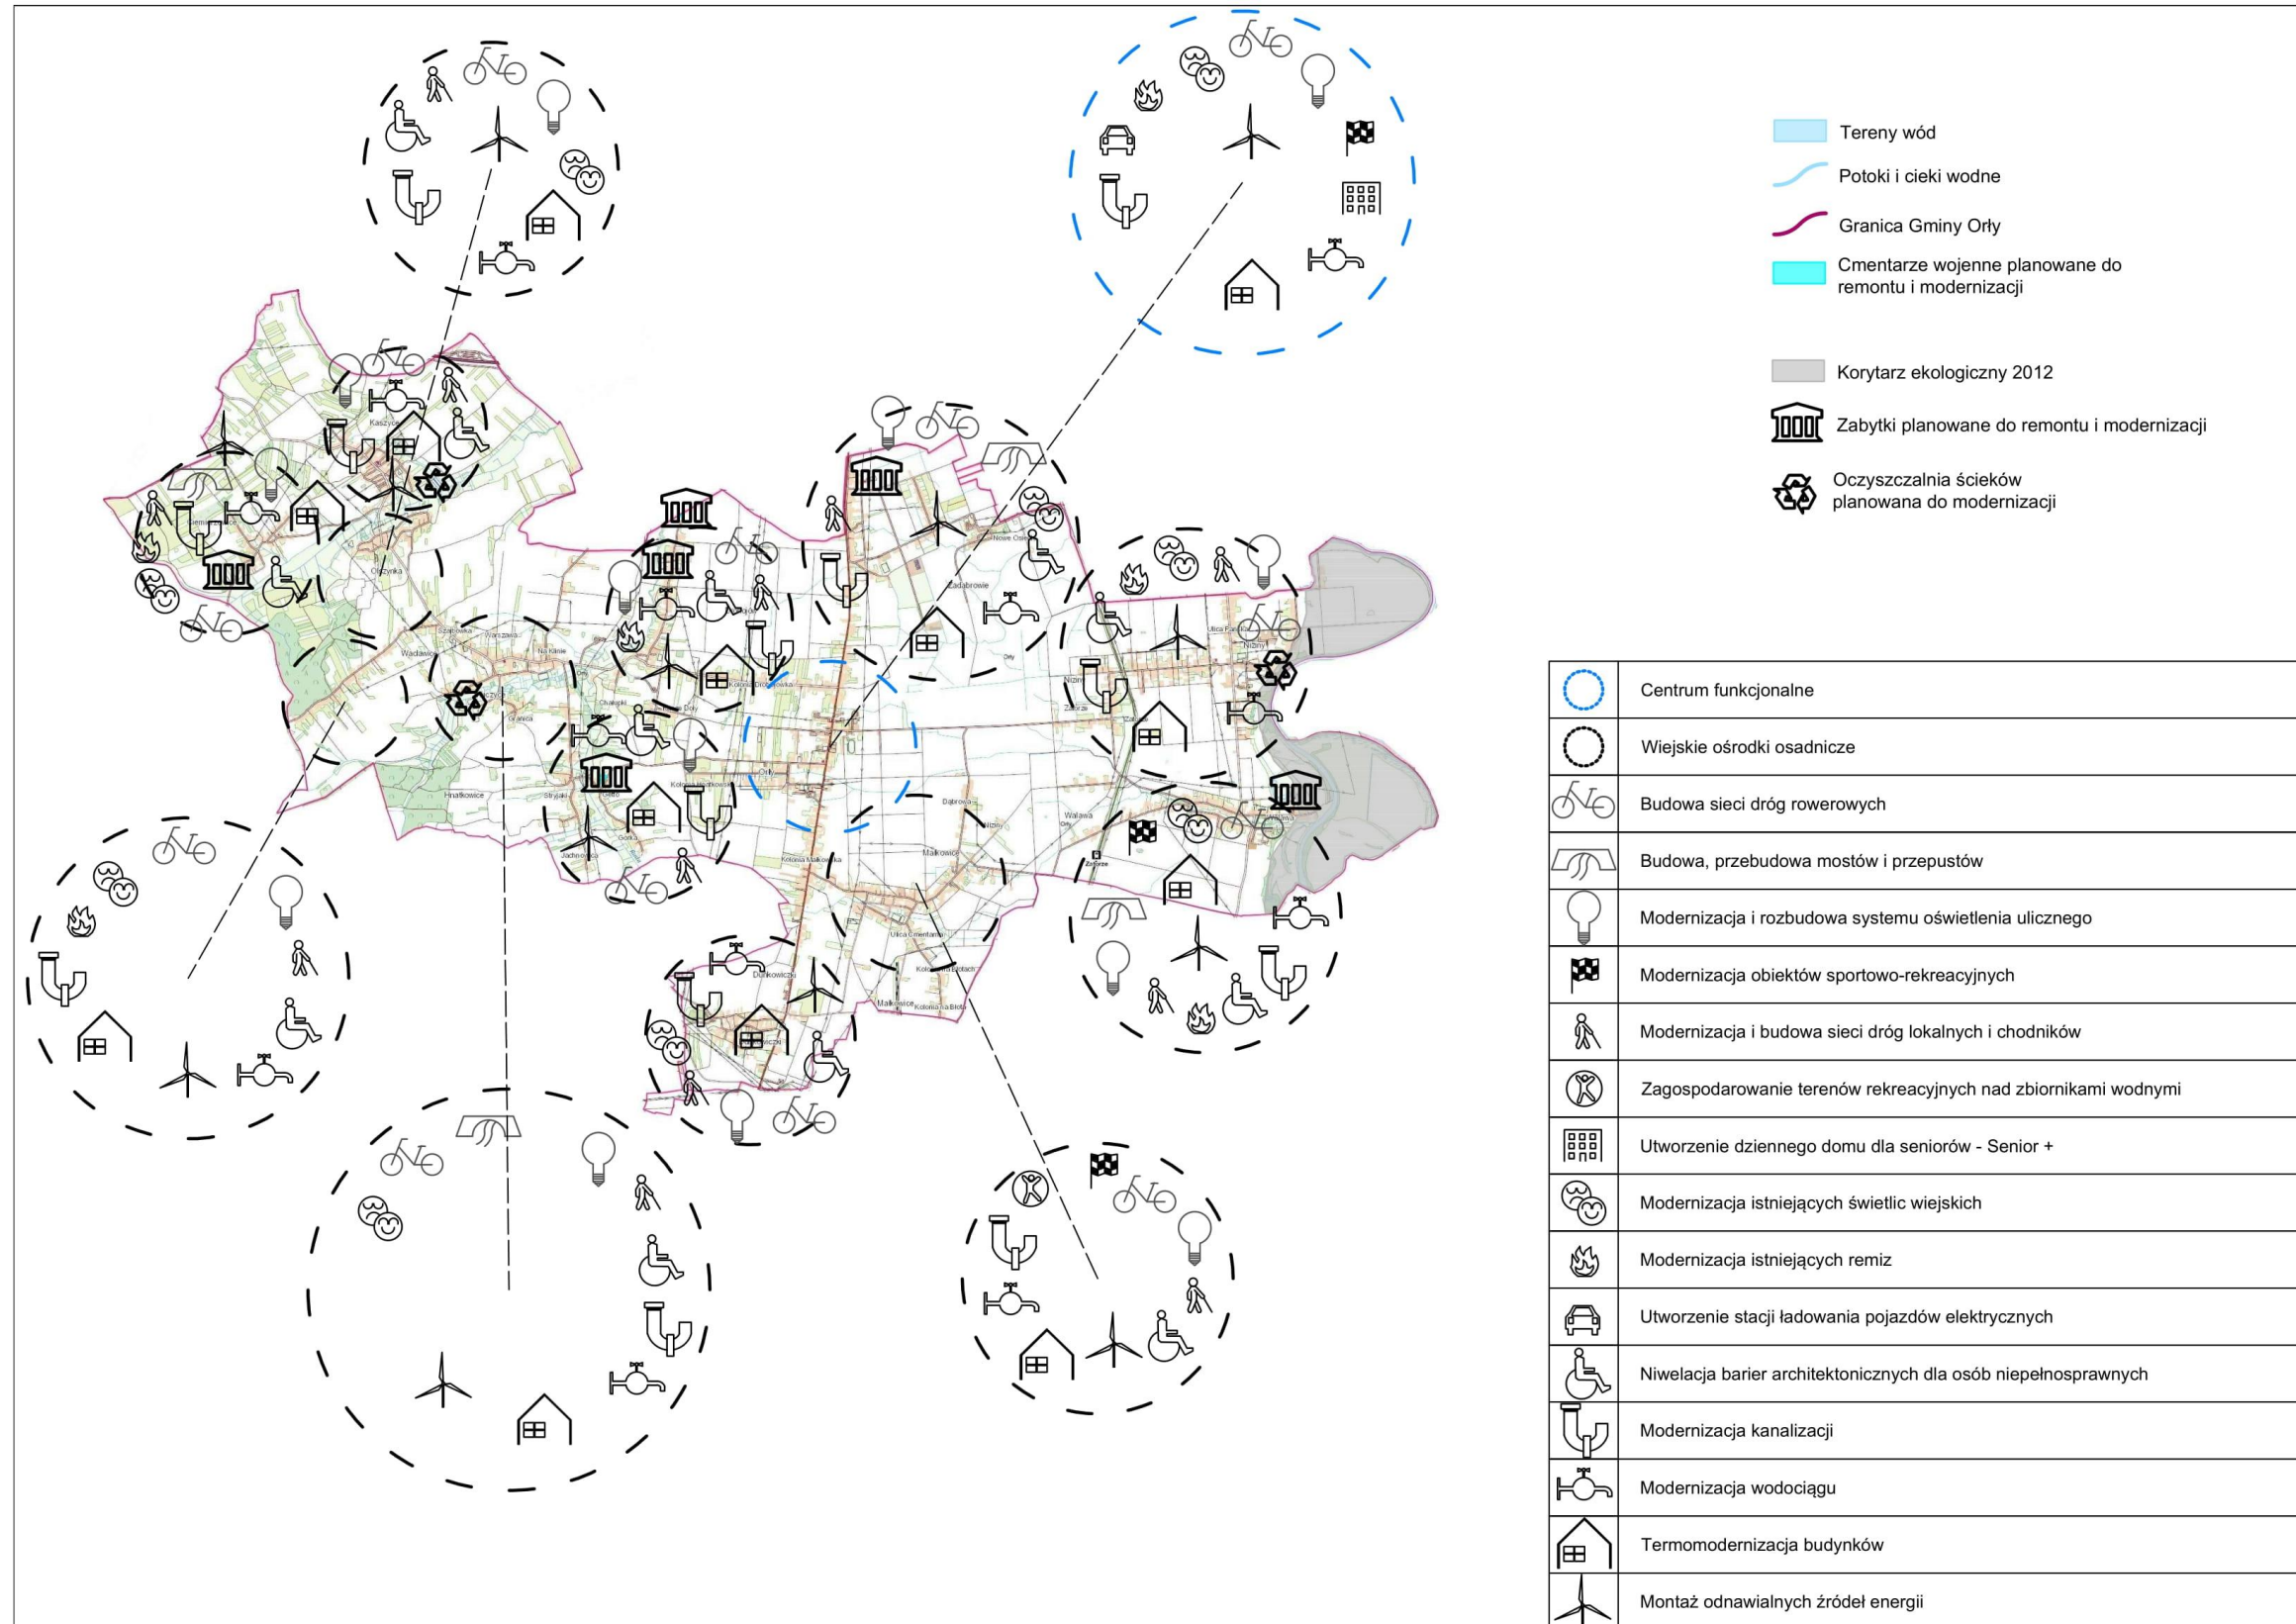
Tereny wód

Potoki i cieki wodne

Granica Gminy Orły

Cmentarze wojenne planowane do remontu i modernizacji

Korytarz ekologiczny 2012

Zabytki planowane do remontu i modernizacji

Oczyszczalnia ścieków planowana do modernizacji

| | |
|---|---|
| | Centrum funkcjonalne |
| | Wiejskie ośrodki osadnicze |
| | Budowa sieci dróg rowerowych |
| | Budowa, przebudowa mostów i przepustów |
| | Modernizacja i rozbudowa systemu oświetlenia ulicznego |
| | Modernizacja obiektów sportowo-rekreacyjnych |
| | Modernizacja i budowa sieci dróg lokalnych i chodników |
| | Zagospodarowanie terenów rekreacyjnych nad zbiornikami wodnymi |
| | Utworzenie dziennego domu dla seniorów - Senior + |
| | Modernizacja istniejących świetlic wiejskich |
| | Modernizacja istniejących remiz |
| | Utworzenie stacji ładowania pojazdów elektrycznych |
| | Niwelacja barier architektonicznych dla osób niepełnosprawnych |
| | Modernizacja kanalizacji |
| | Modernizacja wodociągu |
| | Termomodernizacja budynków |
| | Montaż odnawialnych źródeł energii |